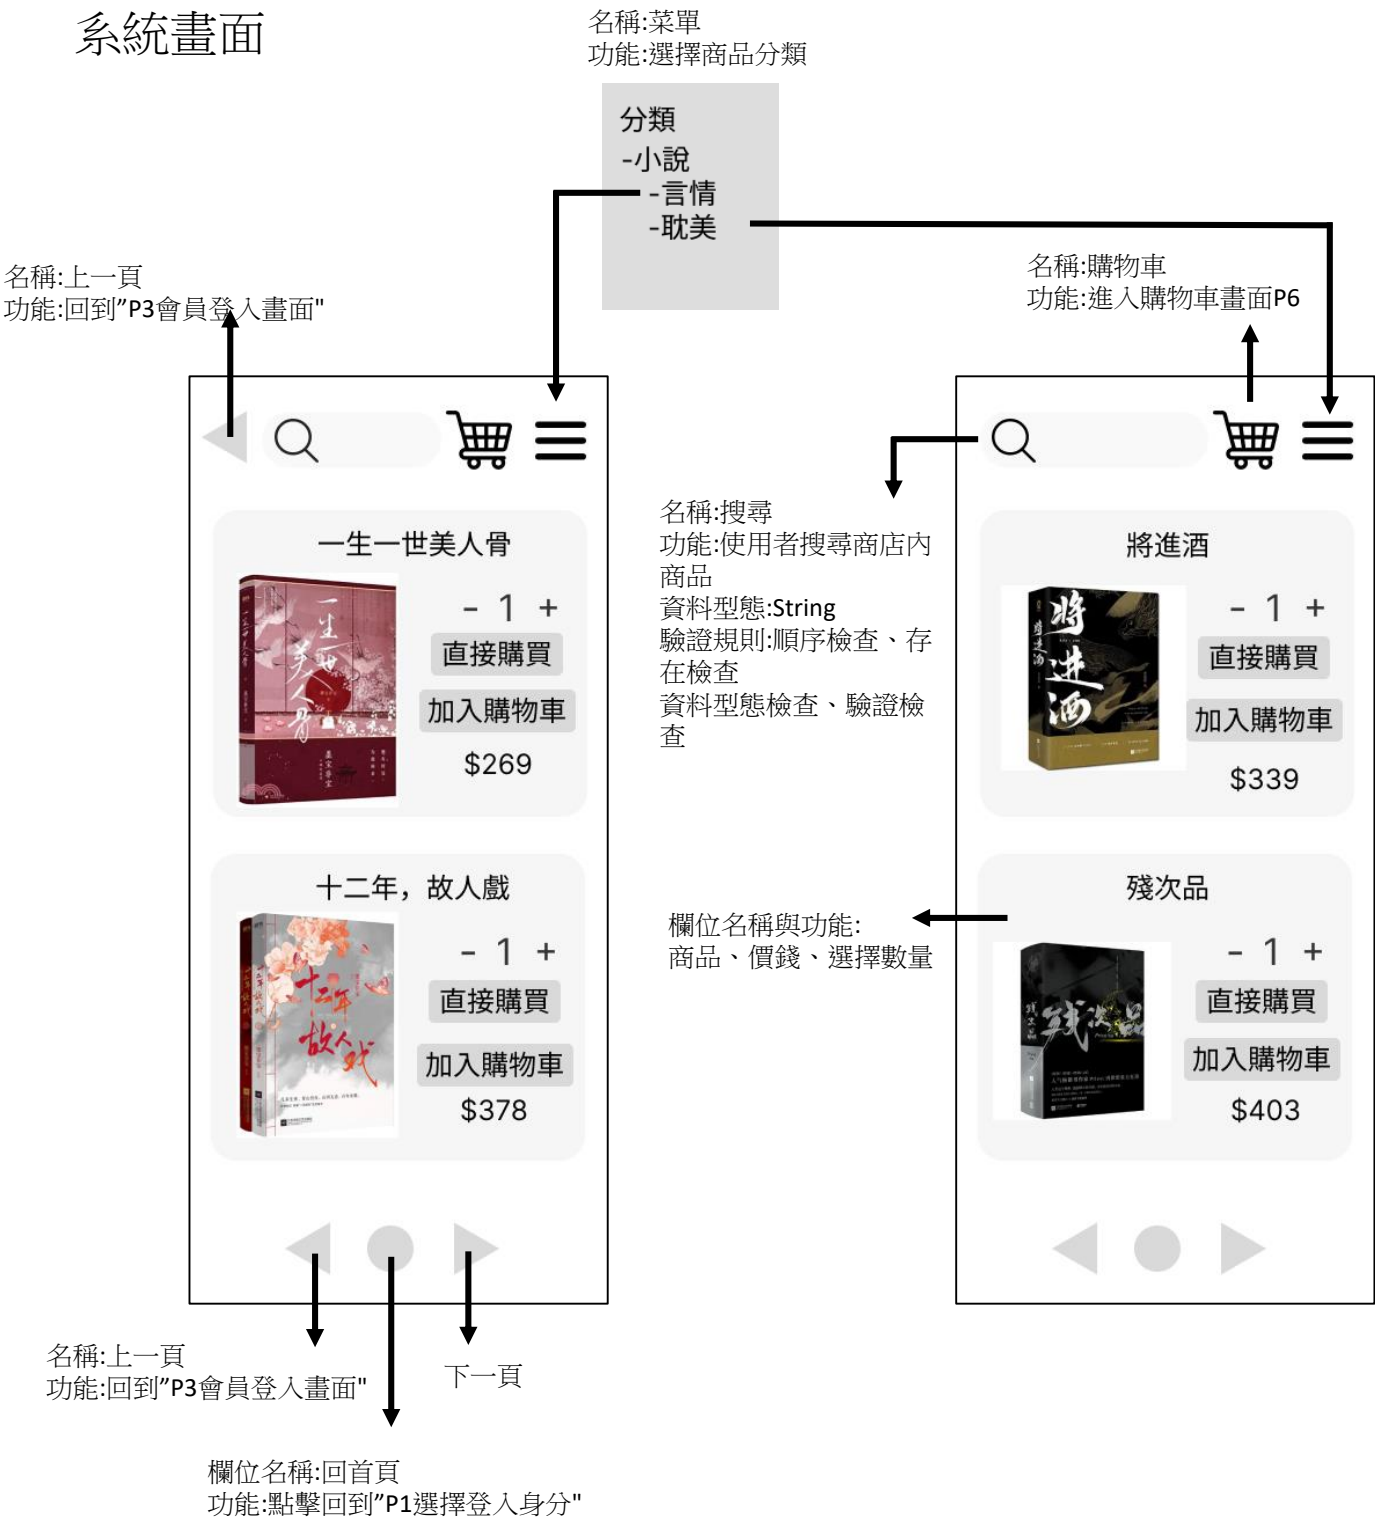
系統畫面

名稱:菜單
功能:選擇商品分類

分類
-小說
-言情
-耽美

名稱:上一頁
功能:回到"P3會員登入畫面"

名稱:購物車
功能:進入購物車畫面P6

一生一世美人骨
- 1 +
直接購買
加入購物車
$269

名稱:搜尋
功能:使用者搜尋商店內商品
資料型態:String
驗證規則:順序檢查、存在檢查
資料型態檢查、驗證檢查

將進酒
- 1 +
直接購買
加入購物車
$339

十二年，故人戲
- 1 +
直接購買
加入購物車
$378

欄位名稱與功能:
商品、價錢、選擇數量

殘次品
- 1 +
直接購買
加入購物車
$403

名稱:上一頁
功能:回到"P3會員登入畫面"

下一頁

欄位名稱:回首頁
功能:點擊回到"P1選擇登入身分"